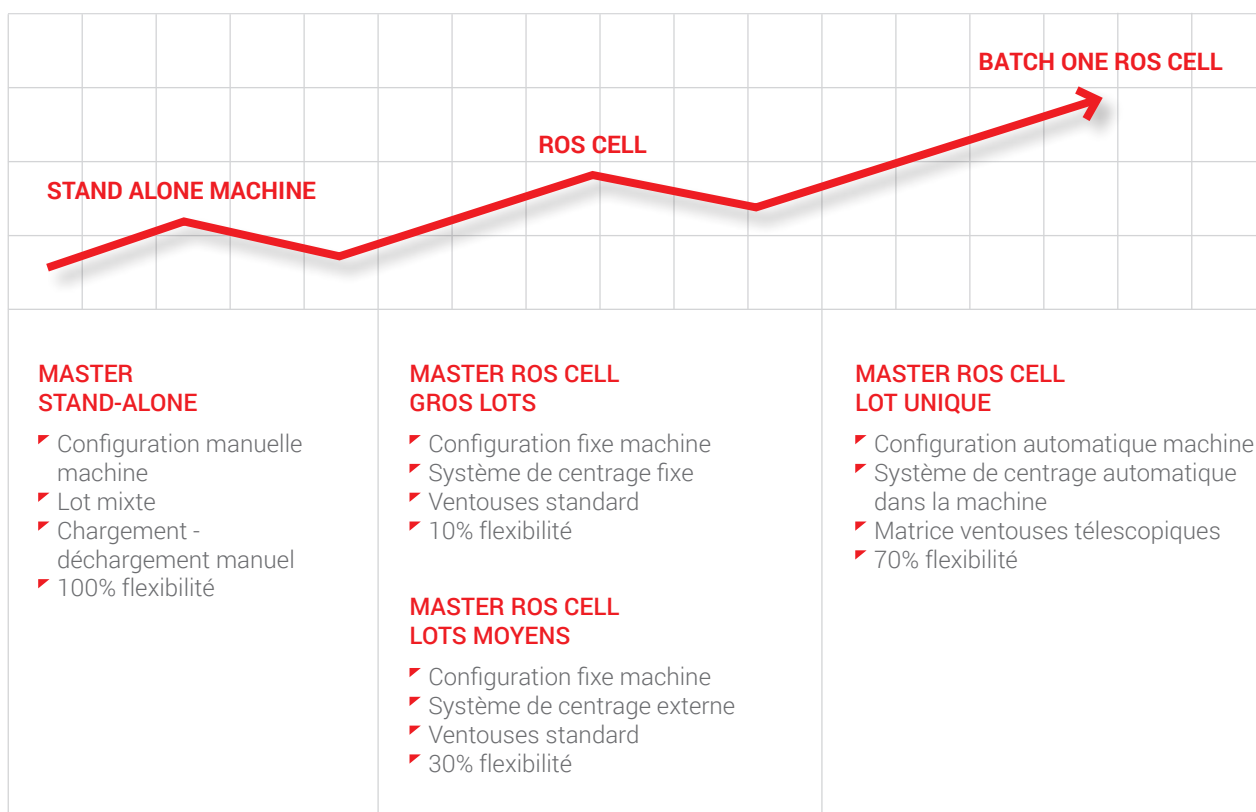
STAND ALONE MACHINE

ROS CELL

BATCH ONE ROS CELL

MASTER
STAND-ALONE

- Configuration manuelle machine
- Lot mixte
- Chargement - déchargement manuel
- 100% flexibilité

MASTER ROS CELL
GROS LOTS

- Configuration fixe machine
- Système de centrage fixe
- Ventouses standard
- 10% flexibilité

MASTER ROS CELL
LOTS MOYENS

- Configuration fixe machine
- Système de centrage externe
- Ventouses standard
- 30% flexibilité

MASTER ROS CELL
LOT UNIQUE

- Configuration automatique machine
- Système de centrage automatique dans la machine
- Matrice ventouses télescopiques
- 70% flexibilité